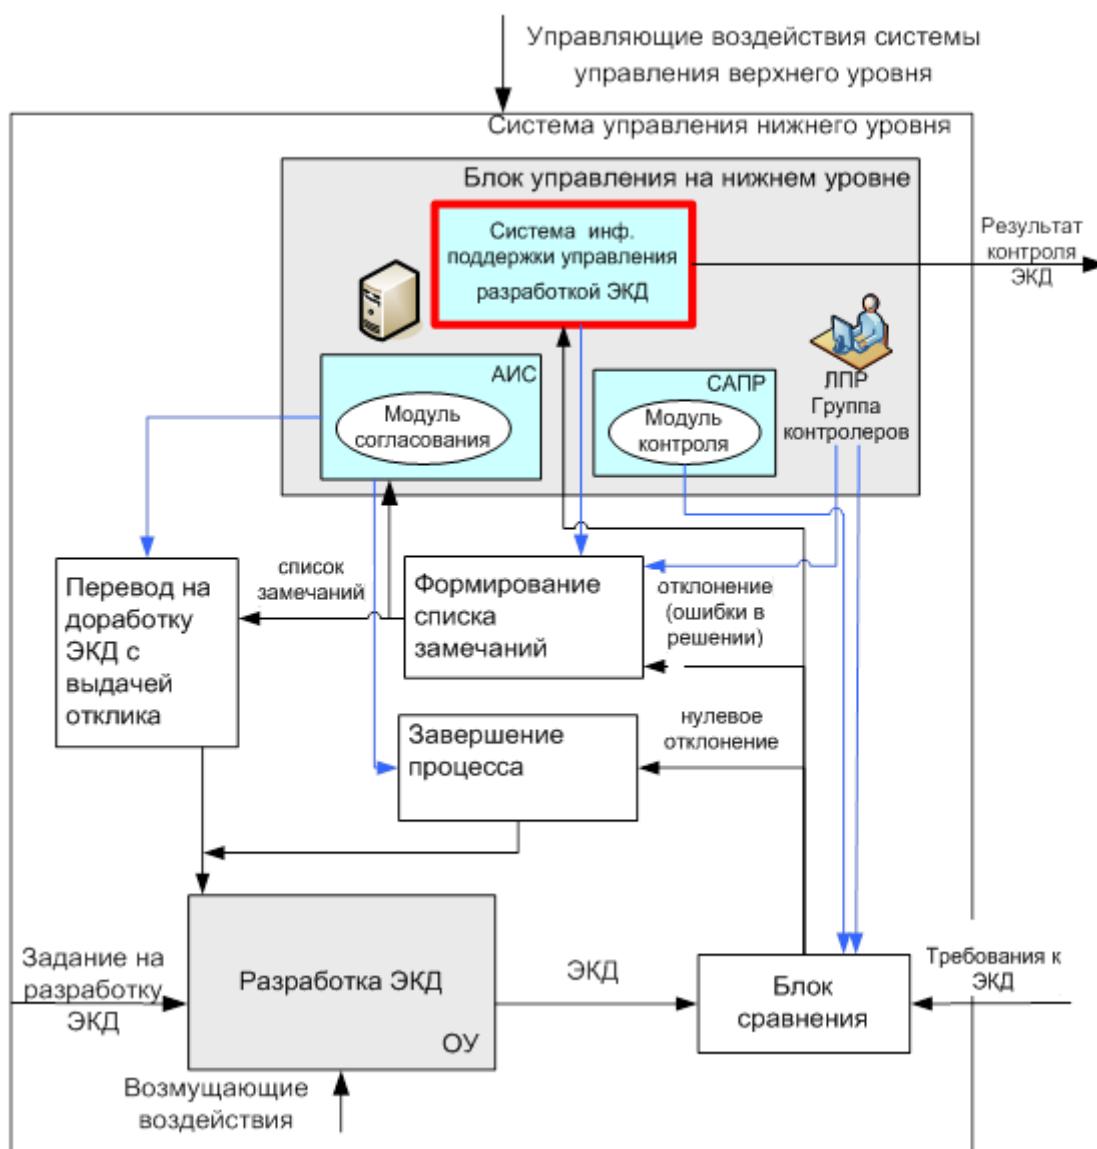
Управляющие воздействия системы управления верхнего уровня

Система управления нижнего уровня

Блок управления на нижнем уровне

Система инф. поддержки управления разработкой ЭКД

Результат контроля ЭКД

АИС

Модуль согласования

САПР

Модуль контроля

ЛПР Группа контролеров

Перевод на доработку ЭКД с выдачей отклика

список замечаний

Формирование списка замечаний

отклонение (ошибки в решении)

Завершение процесса

нулевое отклонение

Задание на разработку ЭКД

Разработка ЭКД

ОУ

ЭКД

Блок сравнения

Требования к ЭКД

Возмущающие воздействия